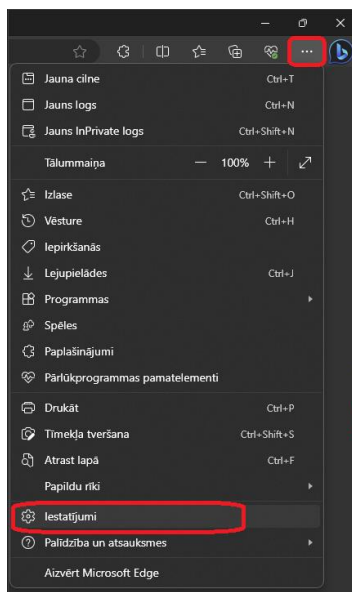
Jauna cilne Ctrl+T
Jauns logs Ctrl+N
Jauns InPrivate logs Ctrl+Shift+N
Tālummaiņa — 100% +
Izlase Ctrl+Shift+O
Vēsture Ctrl+H
Iepirkšanās
Lejupielādes Ctrl+J
Programmas
Spēles
Paplašinājumi
Pārlūkprogrammas pamatelementi
Drukāt Ctrl+P
Tīmekļa tveršana Ctrl+Shift+S
Atrast lapā Ctrl+F
Papildu rīki
Iestatījumi
Palīdzība un atsauksmes
Aizvērt Microsoft Edge